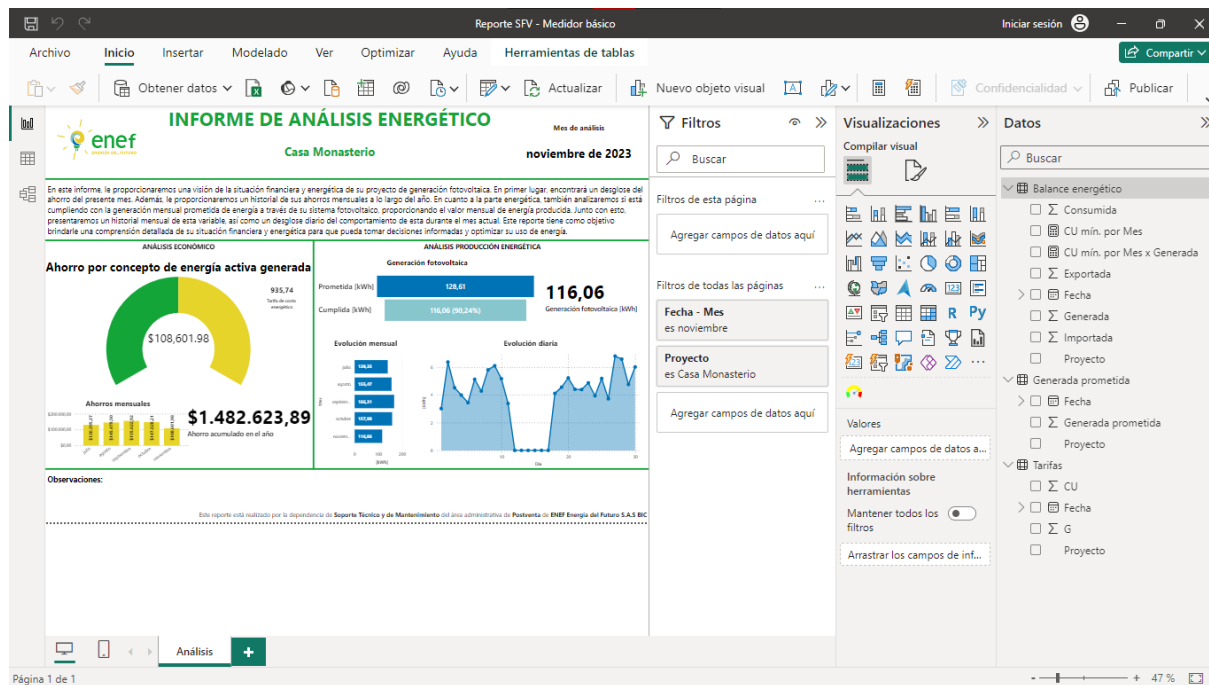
Reporte SFV - Medidor básico

Iniciar sesión

Archivo Inicio Insertar Modelado Ver Optimizar Ayuda Herramientas de tablas

Compartir

Obtener datos Actualizar Nuevo objeto visual Confidencialidad Publicar

enef

INFORME DE ANÁLISIS ENERGÉTICO

Mes de análisis

Casa Monasterio

noviembre de 2023

En este informe, le proporcionaremos una visión de la situación financiera y energética de su proyecto de generación fotovoltaica. En primer lugar, encontrará un desglose del ahorro del presente mes. Además, le proporcionaremos un historial de sus ahorros mensuales a lo largo del año. En cuanto a la parte energética, también analizaremos si está cumpliendo con la generación mensual prometida de energía a través de su sistema fotovoltaico, proporcionando el valor mensual de energía producida. Junto con esto, presentaremos un historial mensual de esta variable, así como un desglose diario del comportamiento de esta durante el mes actual. Este reporte tiene como objetivo brindarle una comprensión detallada de su situación financiera y energética para que pueda tomar decisiones informadas y optimizar su uso de energía.

ANÁLISIS ECONÓMICO

Ahorro por concepto de energía activa generada

935,74
Tarifa de costo energético

$108,601.98

Ahorros mensuales

$1.482.623,89
Ahorro acumulado en el año

ANÁLISIS PRODUCCIÓN ENERGÉTICA

Generación fotovoltaica

Prometida [kWh] 128,61

Cumplida [kWh] 116,06 (90,24%)

116,06
Generación fotovoltaica [kWh]

Evolución mensual

julio 128,59
agosto 155,47
septiem... 160,31
octubre 137,86
noviem... 116,06

0 100 200
[kWh]

Evolución diaria

10 20 30
Día

Observaciones:

Este reporte está realizado por la dependencia de Soporte Técnico y de Mantenimiento del área administrativa de Postventa de ENEF Energía del Futuro S.A.S BIC

Filtros

Buscar

Filtros de esta página

Agregar campos de datos aquí

Filtros de todas las páginas

Fecha - Mes
es noviembre

Proyecto
es Casa Monasterio

Agregar campos de datos aquí

Visualizaciones

Compilar visual

Valores

Agregar campos de datos a...

Información sobre herramientas

Mantener todos los filtros

Arrastrar los campos de inf...

Datos

Buscar

Balance energético
Consumida
CU mín. por Mes
CU mín. por Mes x Generada
Exportada
Fecha
Generada
Importada
Proyecto
Generada prometida
Fecha
Generada prometida
Proyecto
Tarifas
CU
Fecha
G
Proyecto

Análisis

Página 1 de 1

47 %